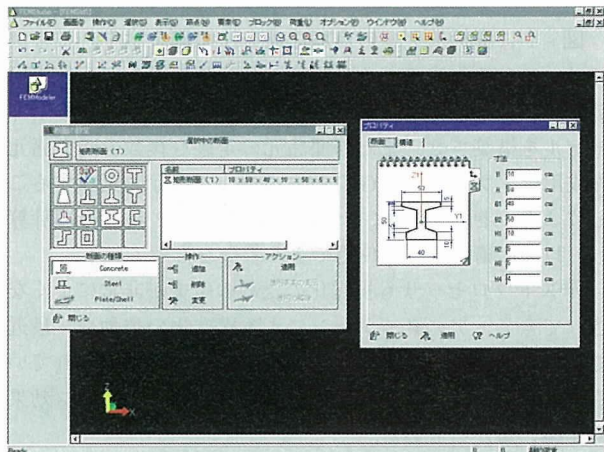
ファイル(F) 編集(E) 操作(O) 選択(S) 表示(V) 荷重(L) 要素(E) ブロック(B) 荷重(L) オプション(O) ウインドウ(W) ヘルプ(H)

FEMModeler

断面の設定

選択中の断面

I 形断面 (1)

名前 | プロパティ
I 形断面 (1) | 10 x 50 x 40 x 10 x 50 x 6 x 5

断面の種類

Concrete

Steel

Plate/Shell

操作

追加

削除

変更

アクション

適用

閉じる

プロパティ

断面 | 構造

寸法

B 50 cm

H 64 cm

B1 40 cm

B2 50 cm

H1 10 cm

H2 6 cm

H3 5 cm

H4 4 cm

50

40

50

Y1

Z1

閉じる 適用 ヘルプ

Ready